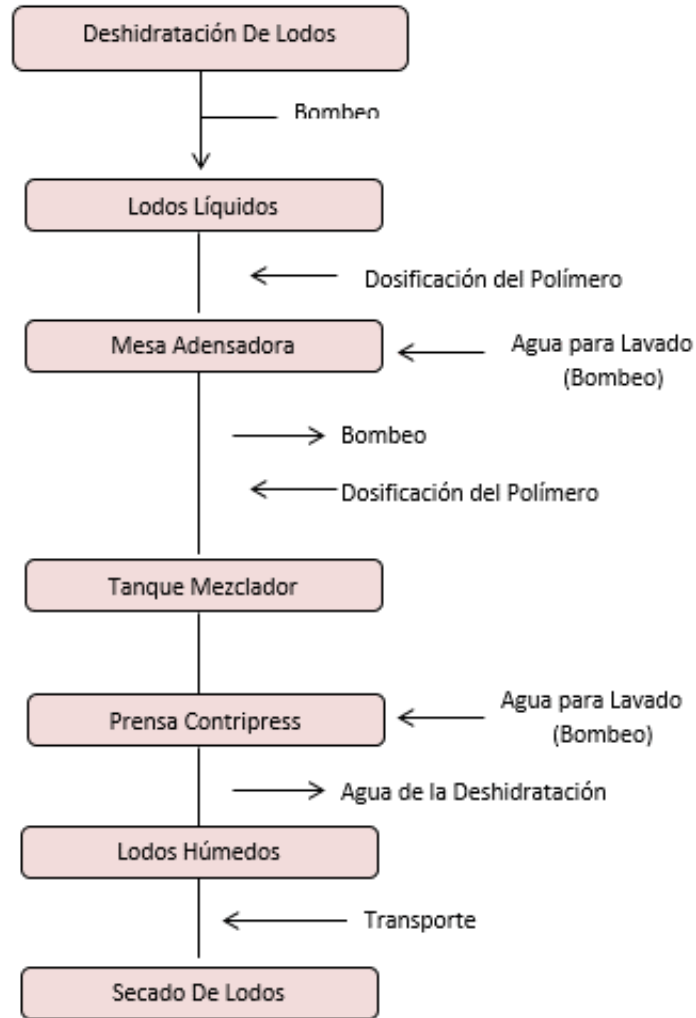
Deshidratación De Lodos

Bombeo

Lodos Líquidos

Dosificación del Polímero

Mesa Adensadora

Agua para Lavado (Bombeo)

Bombeo

Dosificación del Polímero

Tanque Mezclador

Prensa Contripress

Agua para Lavado (Bombeo)

Agua de la Deshidratación

Lodos Húmedos

Transporte

Secado De Lodos